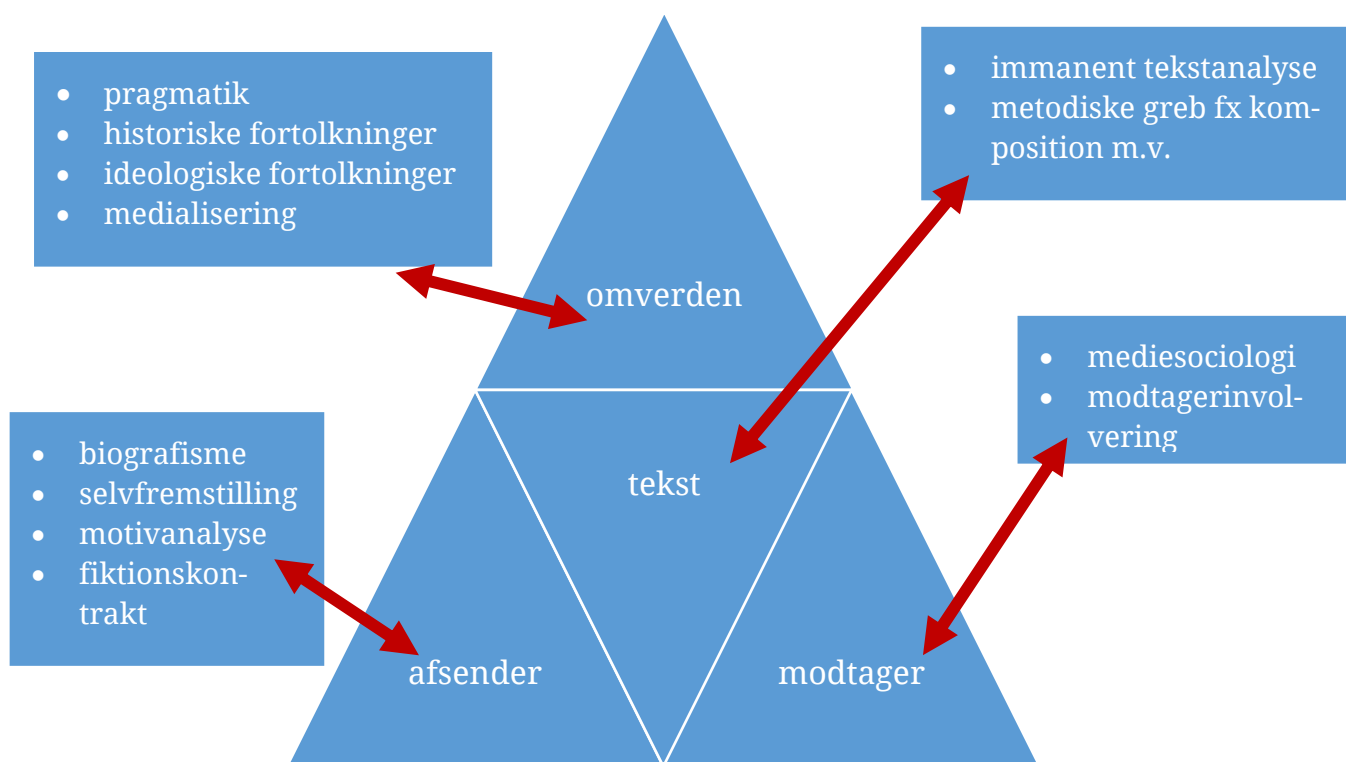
- pragmatik
- historiske fortolkninger
- ideologiske fortolkninger
- medialisering

- immanent tekstanalyse
- metodiske greb fx komposition m.v.

omverden

- mediesociologi
- modtagerinvolvering

- biografisme
- selvfremstilling
- motivanalyse
- fiktionskontrakt

tekst

afsender

modtager